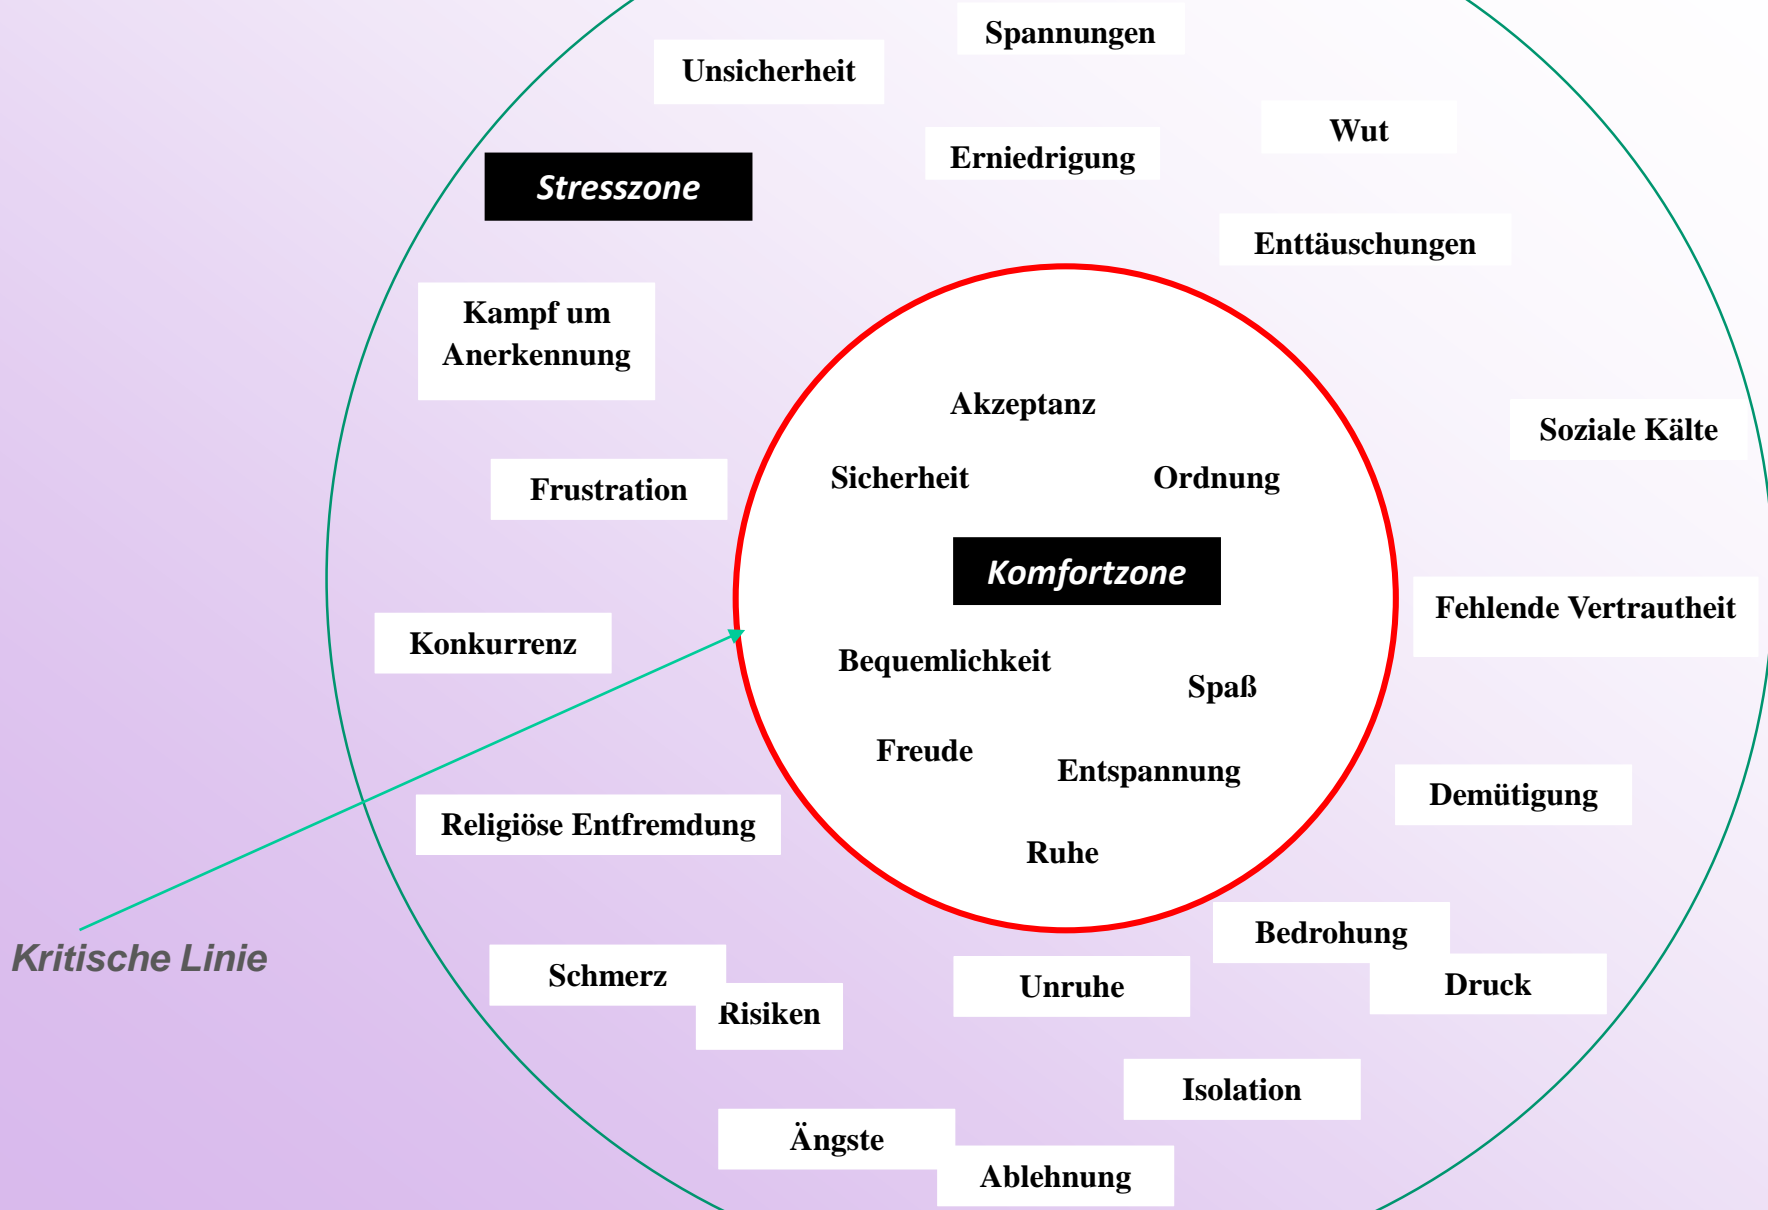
Spannungen

Unsicherheit

Wut

Stresszone

Erniedrigung

Enttäuschungen

Kampf um Anerkennung

Akzeptanz

Soziale Kälte

Sicherheit

Ordnung

Frustration

Komfortzone

Fehlende Vertrautheit

Konkurrenz

Bequemlichkeit

Spaß

Freude

Entspannung

Demütigung

Religiöse Entfremdung

Ruhe

Bedrohung

Kritische Linie

Schmerz

Unruhe

Druck

Risiken

Isolation

Ängste

Ablehnung